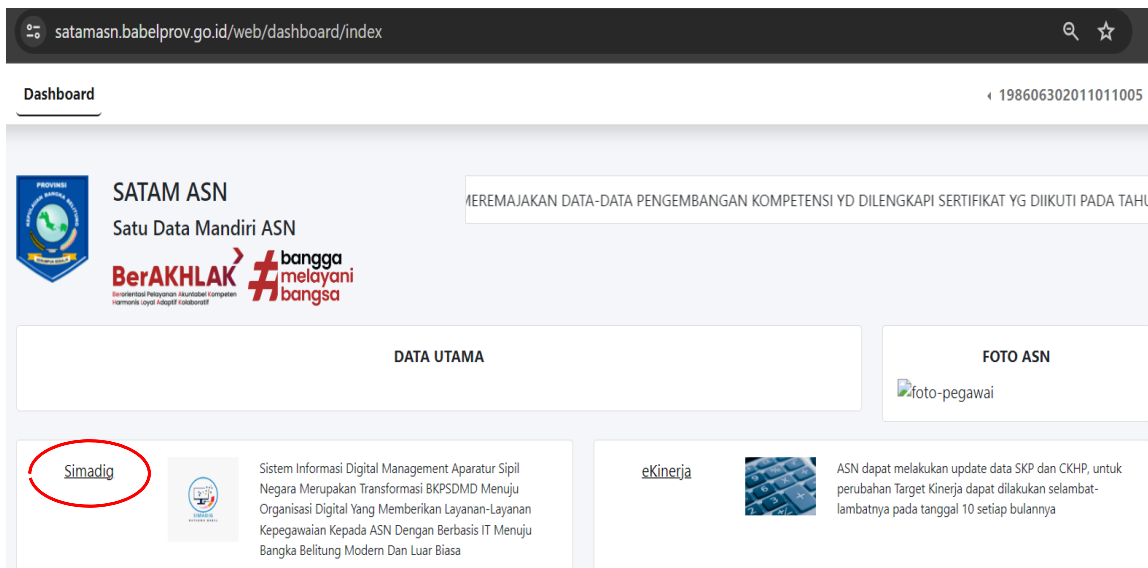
satamasn.babelprov.go.id/web/dashboard/index

Dashboard

‹ 198606302011011005

PROVINSI KEPULAUAN BANGKA BELITUNG

SATAM ASN

Satu Data Mandiri ASN

BerAKHLAK

Berorientasi Pelayanan Akuntabel Kompeten Harmonis Loyal Adaptif Kolaboratif

#bangga melayani bangsa

MEREMAJAKAN DATA-DATA PENGEMBANGAN KOMPETENSI YD DILENGKAPI SERTIFIKAT YG DIIKUTI PADA TAHU

DATA UTAMA

FOTO ASN

foto-pegawai

Simadig

SIMADIG

Sistem Informasi Digital Management Aparatur Sipil Negara Merupakan Transformasi BKPSDMD Menuju Organisasi Digital Yang Memberikan Layanan-Layanan Kepegawaian Kepada ASN Dengan Berbasis IT Menuju Bangka Belitung Modern Dan Luar Biasa

eKinerja

ASN dapat melakukan update data SKP dan CKHP, untuk perubahan Target Kinerja dapat dilakukan selambat-lambatnya pada tanggal 10 setiap bulannya